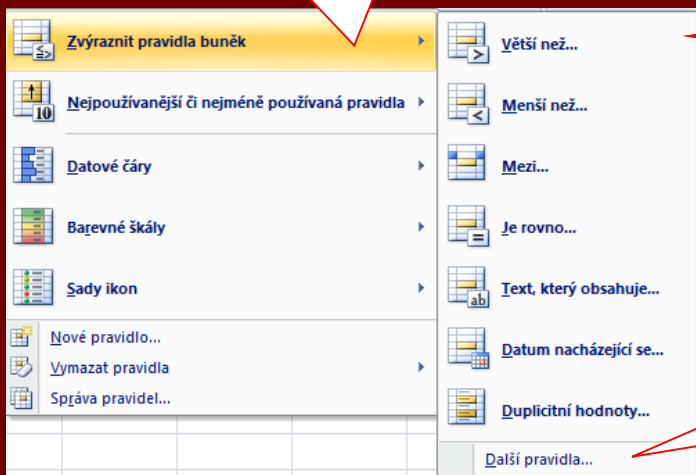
Zvýraznit pravidla buněk
Nejpoužívanější či nejméně používaná pravidla
Datové čáry
Barevné škály
Sady ikon
Nové pravidlo...
Vymazat pravidla
Správa pravidel...

Větší než...
Menší než...
Mezi...
Je rovno...
Text, který obsahuje...
Datum nacházející se...
Duplicitní hodnoty...
Další pravidla...